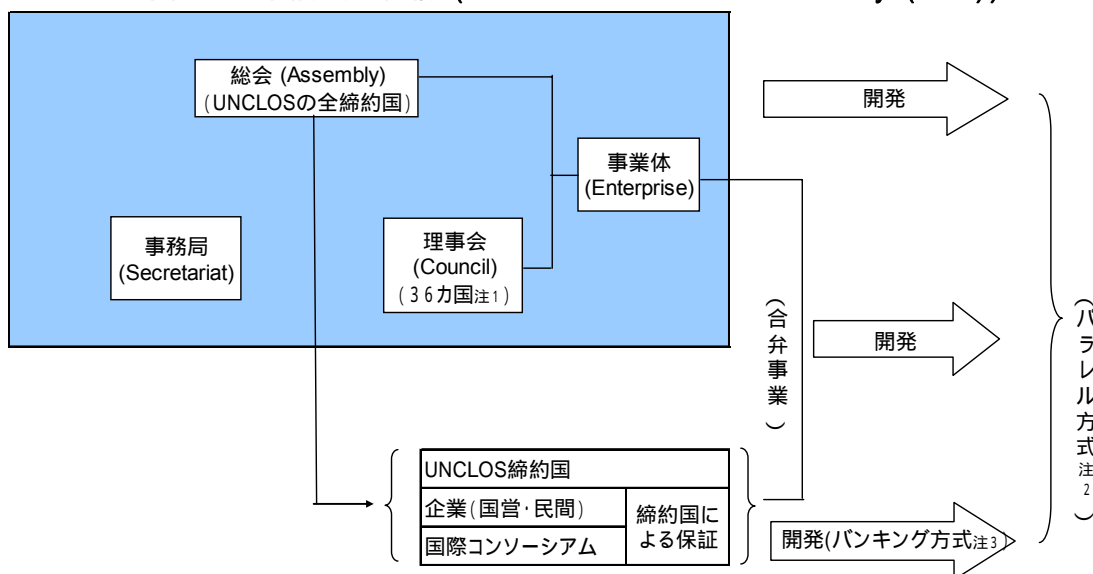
総会 (Assembly)
(UNCLOSの全締約国)

開発

事業体
(Enterprise)

事務局
(Secretariat)

理事会
(Council)
(36カ国注1)

(合弁事業)

開発

(パラレル方式注2)

| UNCLOS締約国 | |
|---|---|
| 企業(国営·民間) | 締約国による保証 |
| 国際コンソーシアム | |

開発(バンキング方式注3)